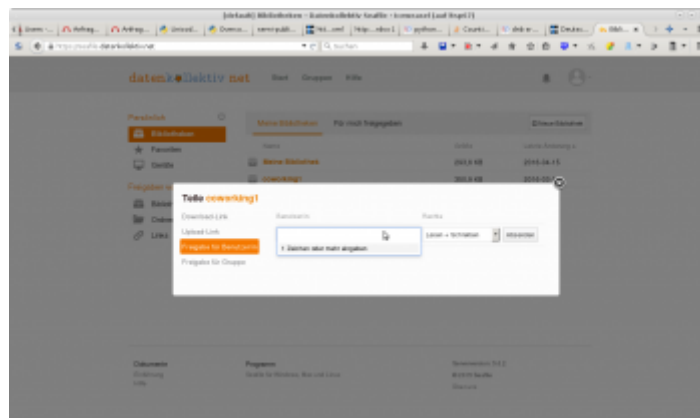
[default] Bibliotheken - Datenkollektiv Seafile - Iceweasel (auf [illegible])

https://seafile.datenkollektiv.net

Suchen

daten.kollektiv.net Start Gruppen Hilfe

Persönlich

Bibliotheken

Favoriten

Geräte

Freigaben

Meine Bibliotheken Für mich freigegeben

Neue Bibliothek

Name Größe Letzte Änderung

Meine Bibliothek 292,6 KB 2016-04-13

coworking1 392,9 KB 2016-04-

Teile coworking1

Download-Link

Upload-Link

Freigabe für Benutzer/in

Freigabe für Gruppe

Benutzer/in Rechte

1 Zeichen oder mehr angeben

Lesen + Schreiben Absenden

Dokumente

Programme

Version 5.1.2